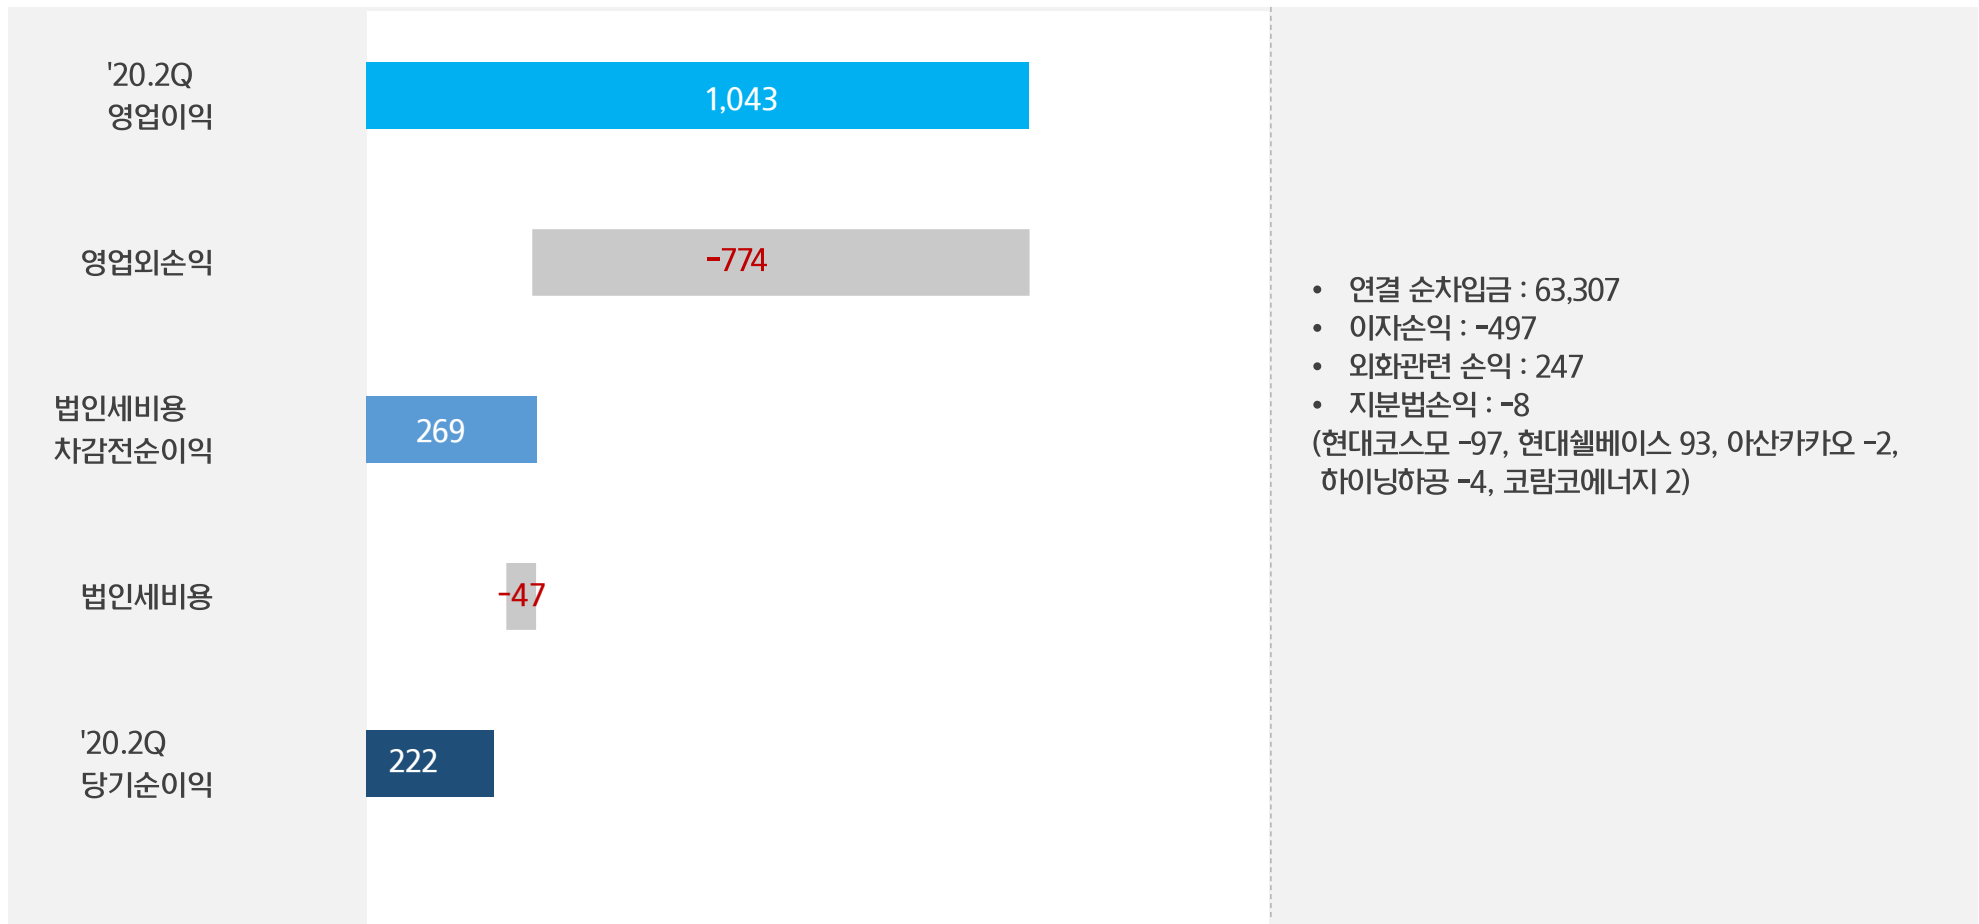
'20.2Q
영업이익

1,043

영업외손익

-774

법인세비용
차감전순이익

269

법인세비용

-47

'20.2Q
당기순이익

222

• 연결 순차입금 : 63,307
• 이자손익 : -497
• 외화관련 손익 : 247
• 지분법손익 : -8
(현대코스모 -97, 현대쉘베이스 93, 아산카카오 -2, 하이닝하공 -4, 코람코에너지 2)